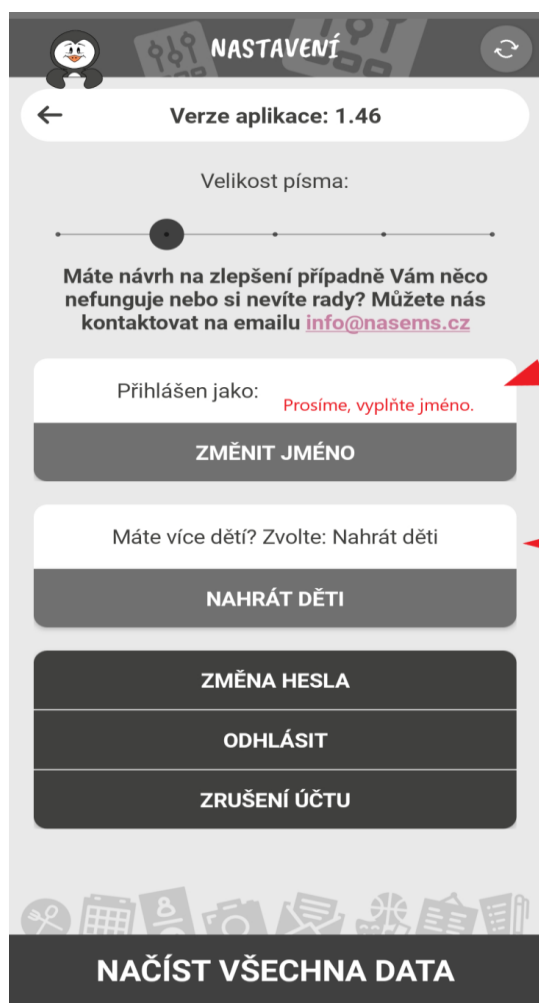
NASTAVENÍ

←

Verze aplikace: 1.46

Velikost písma:

Máte návrh na zlepšení případně Vám něco nefunguje nebo si nevíte rady? Můžete nás kontaktovat na emailu info@nasems.cz

Přihlášen jako:

Prosíme, vyplňte jméno.

ZMĚNIT JMÉNO

Máte více dětí? Zvolte: Nahrát děti

NAHRÁT DĚTI

ZMĚNA HESLA

ODHLÁSIT

ZRUŠENÍ ÚČTU

NAČÍST VŠECHNA DATA